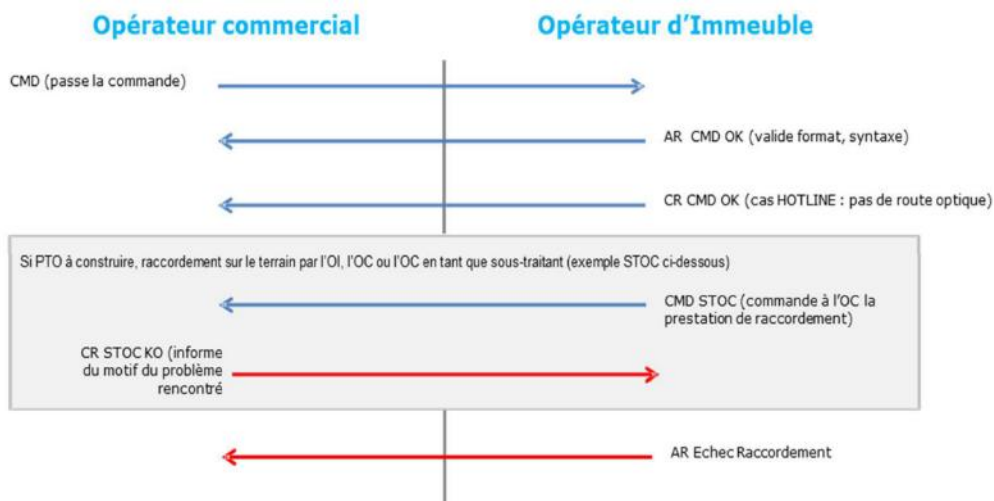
Opérateur commercial

Opérateur d'Immeuble

CMD (passe la commande)

AR CMD OK (valide format, syntaxe)

CR CMD OK (cas HOTLINE : pas de route optique)

Si PTO à construire, raccordement sur le terrain par l'OI, l'OC ou l'OC en tant que sous-traitant (exemple STOC ci-dessous)

CMD STOC (commande à l'OC la prestation de raccordement)

CR STOC KO (informe du motif du problème rencontré

AR Echec Raccordement